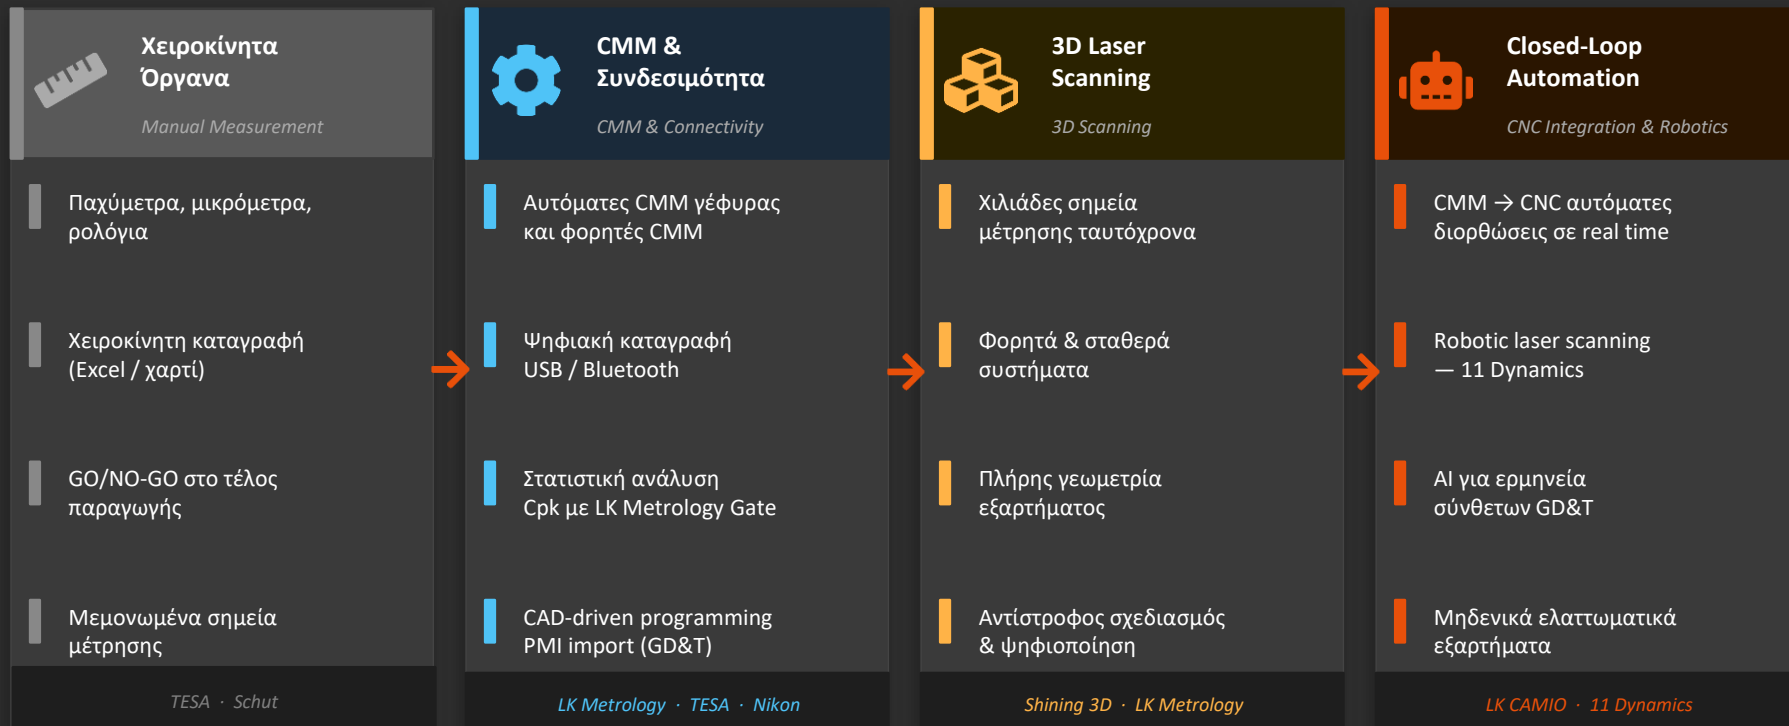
Χειροκίνητα Όργανα

Manual Measurement

Παχύμετρα, μικρόμετρα, ρολόγια

Χειροκίνητη καταγραφή (Excel / χαρτί)

GO/NO-GO στο τέλος παραγωγής

Μεμονωμένα σημεία μέτρησης

TESA · Schut

CMM & Συνδεσιμότητα

CMM & Connectivity

Αυτόματες CMM γέφυρας και φορητές CMM

Ψηφιακή καταγραφή USB / Bluetooth

Στατιστική ανάλυση Cpk με LK Metrology Gate

CAD-driven programming PMI import (GD&T)

LK Metrology · TESA · Nikon

3D Laser Scanning

3D Scanning

Χιλιάδες σημεία μέτρησης ταυτόχρονα

Φορητά & σταθερά συστήματα

Πλήρης γεωμετρία εξαρτήματος

Αντίστροφος σχεδιασμός & ψηφιοποίηση

Shining 3D · LK Metrology

Closed-Loop Automation

CNC Integration & Robotics

CMM → CNC αυτόματες διορθώσεις σε real time

Robotic laser scanning — 11 Dynamics

AI για ερμηνεία σύνθετων GD&T

Μηδενικά ελαττωματικά εξαρτήματα

LK CAMIO · 11 Dynamics